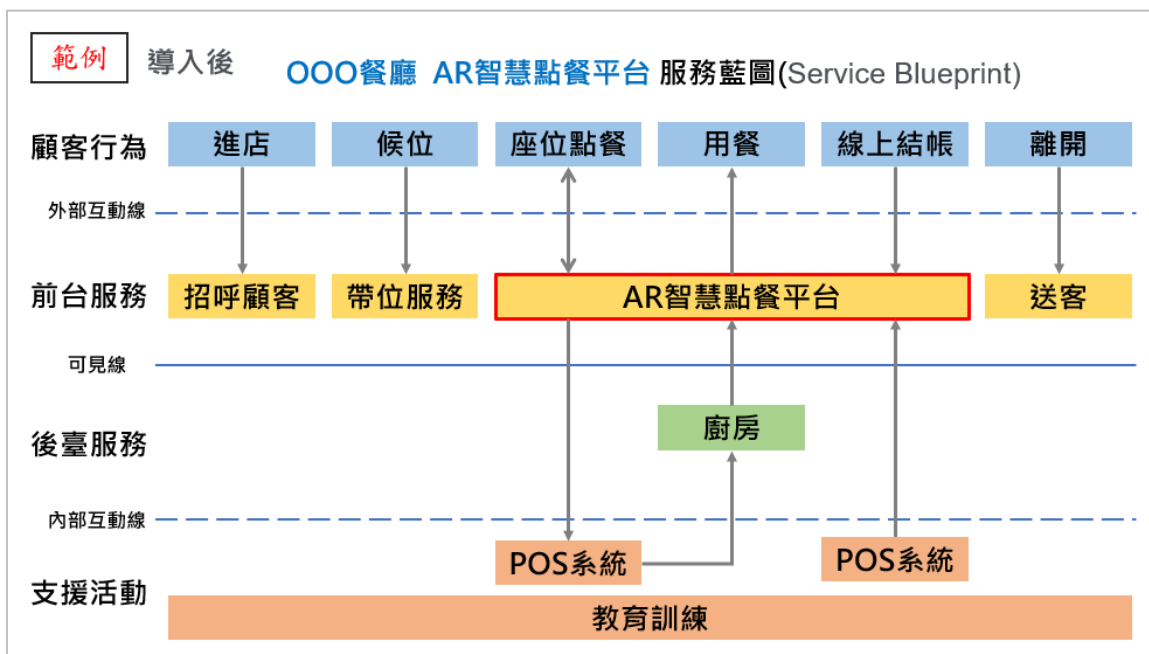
範例 導入後 OOO餐廳 AR智慧點餐平台 服務藍圖(Service Blueprint)

顧客行為
進店
候位
座位點餐
用餐
線上結帳
離開

外部互動線

前台服務
招呼顧客
帶位服務
AR智慧點餐平台
送客

可見線

後臺服務
廚房

內部互動線

POS系統
POS系統

支援活動
教育訓練